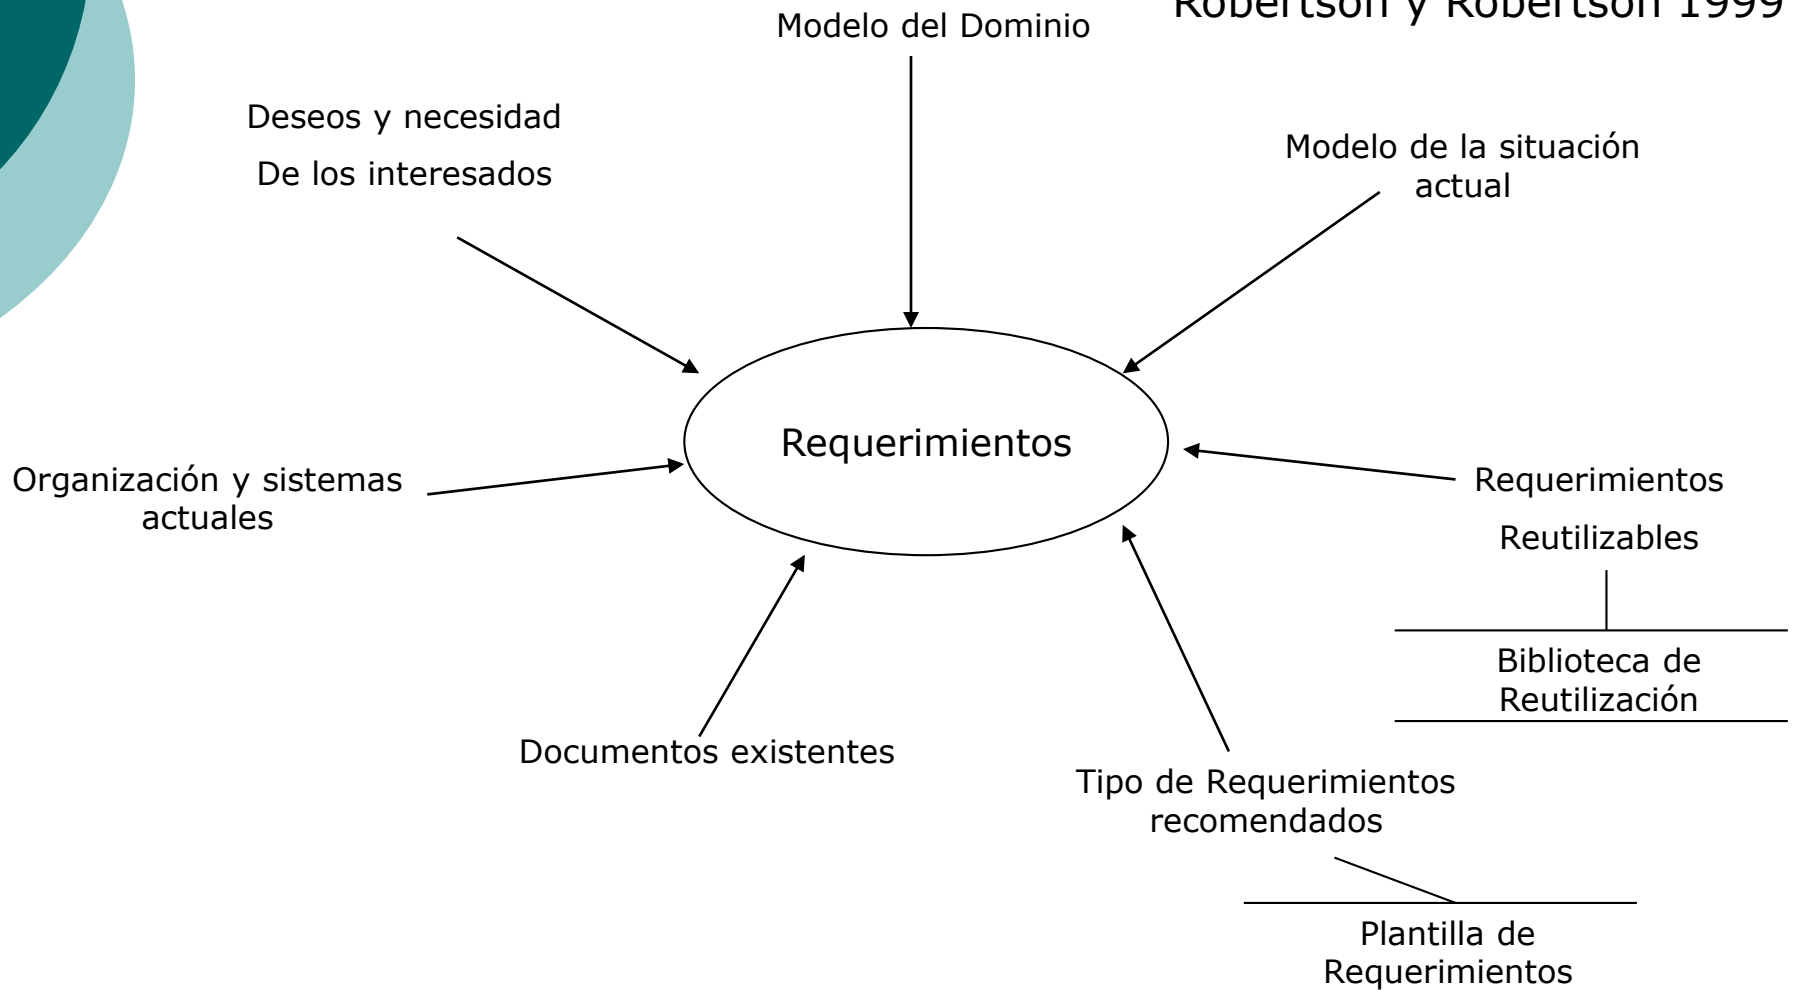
Robertson y Robertson 1999

Modelo del Dominio

Deseos y necesidad

De los interesados

Modelo de la situación actual

Requerimientos

Organización y sistemas actuales

Requerimientos

Reutilizables

Biblioteca de Reutilización

Documentos existentes

Tipo de Requerimientos recomendados

Plantilla de Requerimientos